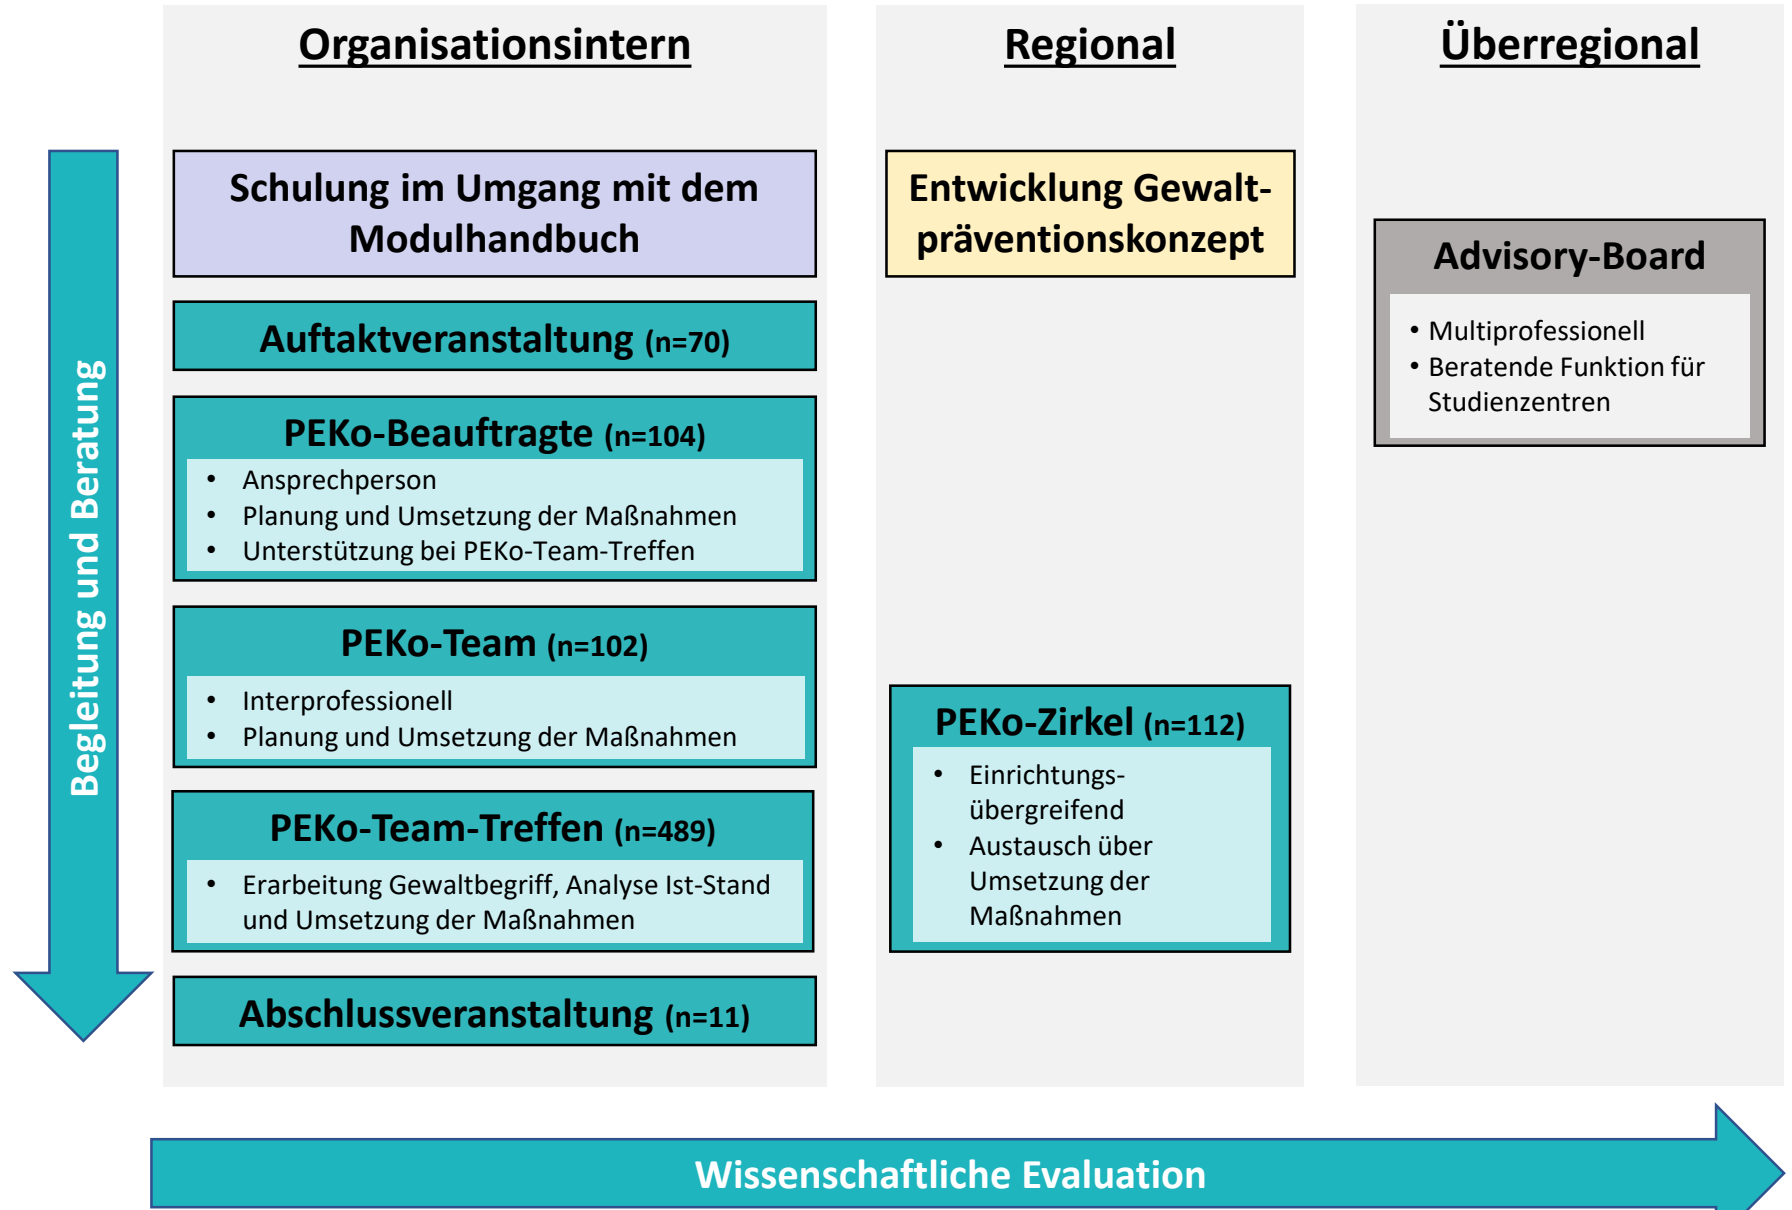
Organisationsintern

Regional

Überregional

Begleitung und Beratung

Schulung im Umgang mit dem Modulhandbuch

Auftaktveranstaltung (n=70)

PEKo-Beauftragte (n=104)
- Ansprechperson
- Planung und Umsetzung der Maßnahmen
- Unterstützung bei PEKo-Team-Treffen

PEKo-Team (n=102)
- Interprofessionell
- Planung und Umsetzung der Maßnahmen

PEKo-Team-Treffen (n=489)
- Erarbeitung Gewaltbegriff, Analyse Ist-Stand und Umsetzung der Maßnahmen

Abschlussveranstaltung (n=11)

Entwicklung Gewalt-präventionskonzept

PEKo-Zirkel (n=112)
- Einrichtungs-übergreifend
- Austausch über Umsetzung der Maßnahmen

Advisory-Board
- Multiprofessionell
- Beratende Funktion für Studienzentren

Wissenschaftliche Evaluation